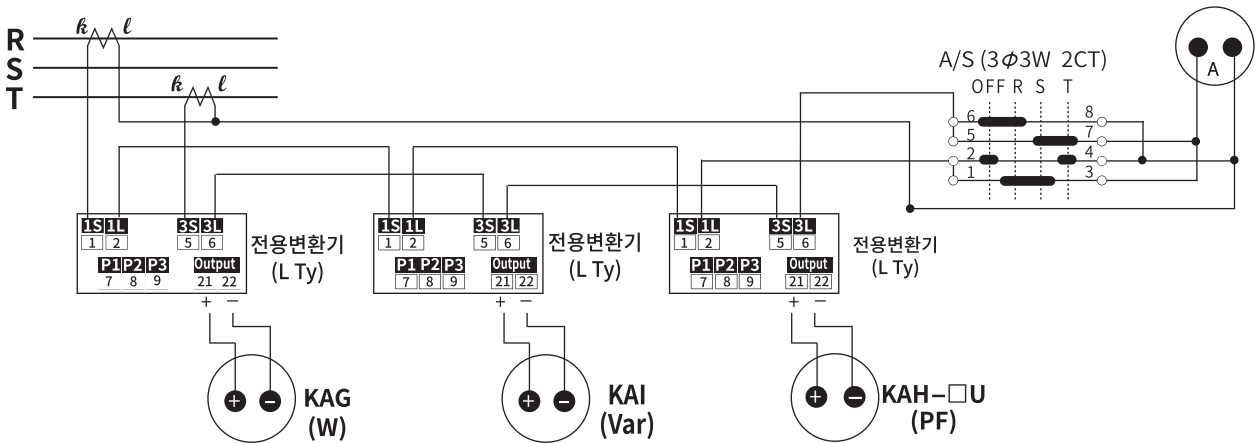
R
S
T
k l
k l

A/S (3$\phi$3W 2CT)
OFF R S T
6 8
5 7
2 4
1 3

A

1S 1L 3S 3L
1 2 5 6
P1 P2 P3 Output
7 8 9 21 22
+ −
전용변환기 (L Ty)

1S 1L 3S 3L
1 2 5 6
P1 P2 P3 Output
7 8 9 21 22
+ −
전용변환기 (L Ty)

1S 1L 3S 3L
1 2 5 6
P1 P2 P3 Output
7 8 9 21 22
+ −
전용변환기 (L Ty)

+ − KAG (W)

+ − KAI (Var)

+ − KAH−□U (PF)